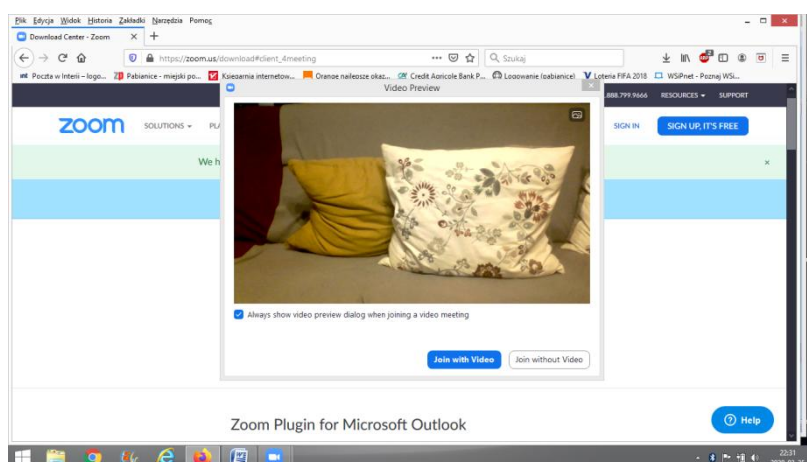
Plik Edycja Widok Historia Zakładki Narzędzia Pomoc

Download Center - Zoom

https://zoom.us/download#client_4meeting

Szukaj

Poczta w Interii - logo... Pabianice - miejski po... Ksiegarnia internetow... Orange najlepsze okaz... Credit Agricole Bank P... Logowanie (pabianice) Loteria FIFA 2018 WSIPnet - Poznaj WSi...

Video Preview

1.888.799.9666 RESOURCES SUPPORT

zoom SOLUTIONS PL

SIGN IN SIGN UP, IT'S FREE

We h

Always show video preview dialog when joining a video meeting

Join with Video Join without Video

Zoom Plugin for Microsoft Outlook

Help

22:31